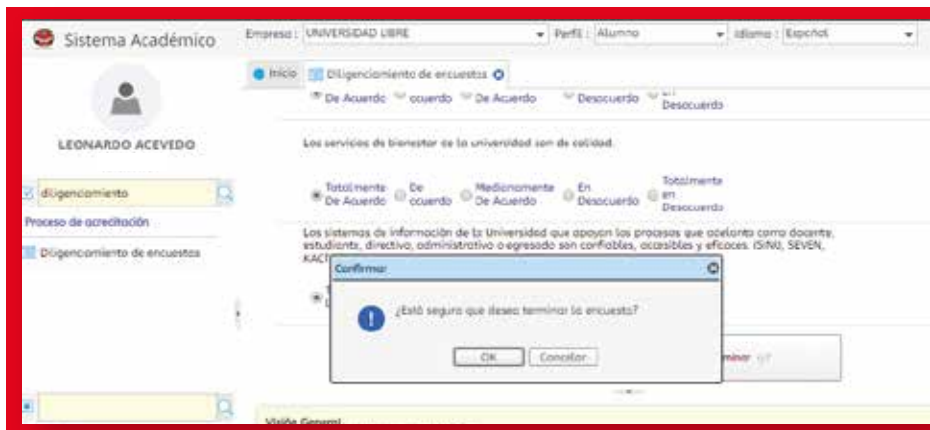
Sistema Académico

Empresa : UNIVERSIDAD LIBRE
Perfil : Alumno
Idioma : Español

LEONARDO ACEVEDO

diligenciamiento

Proceso de acreditación

Diligenciamiento de encuestas

Inicio
Diligenciamiento de encuestas

De Acuerdo
cuerdo
De Acuerdo
Desacuerdo
en Desacuerdo

Los servicios de bienestar de la universidad son de calidad.

Totalmente De Acuerdo
De cuerdo
Medianamente De Acuerdo
En Desacuerdo
Totalmente en Desacuerdo

Los sistemas de información de la Universidad que apoyan los procesos que adelanta como docente, estudiante, directivo, administrativo o egresado son confiables, accesibles y eficaces. (SINU, SEVEN, KACT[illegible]

Confirmar

¿Está seguro que desea terminar la encuesta?

OK
Cancelar

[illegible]minar

Visión General